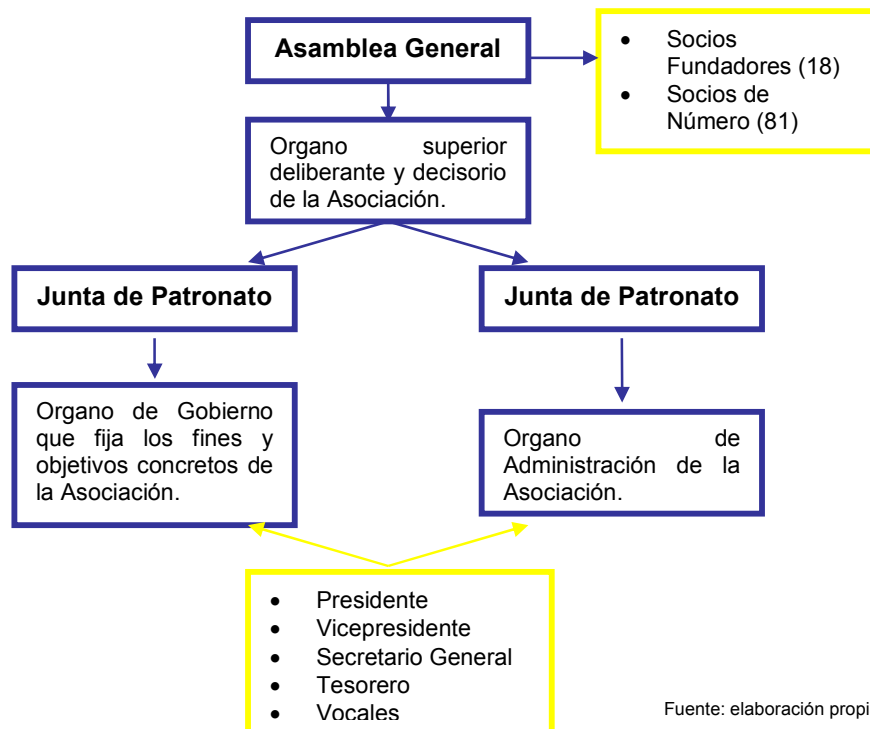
Asamblea General

- Socios Fundadores (18)
- Socios de Número (81)

Organo superior deliberante y decisorio de la Asociación.

Junta de Patronato

Junta de Patronato

Organo de Gobierno que fija los fines y objetivos concretos de la Asociación.

Organo de Administración de la Asociación.

- Presidente
- Vicepresidente
- Secretario General
- Tesorero
- Vocales

Fuente: elaboración propi